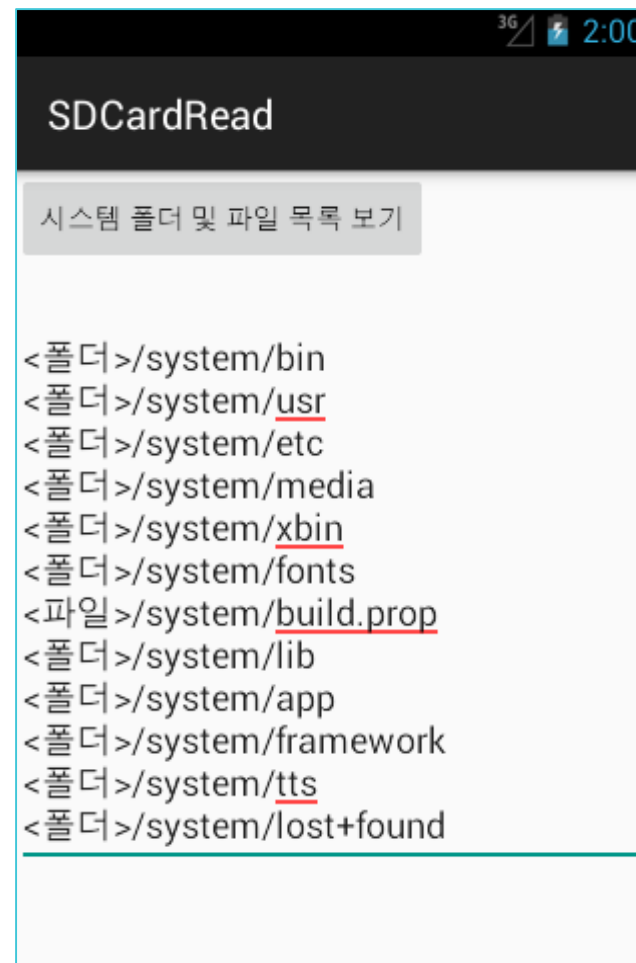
3G 2:00

SDCardRead

시스템 폴더 및 파일 목록 보기

<폴더>/system/bin
<폴더>/system/usr
<폴더>/system/etc
<폴더>/system/media
<폴더>/system/xbin
<폴더>/system/fonts
<파일>/system/build.prop
<폴더>/system/lib
<폴더>/system/app
<폴더>/system/framework
<폴더>/system/tts
<폴더>/system/lost+found